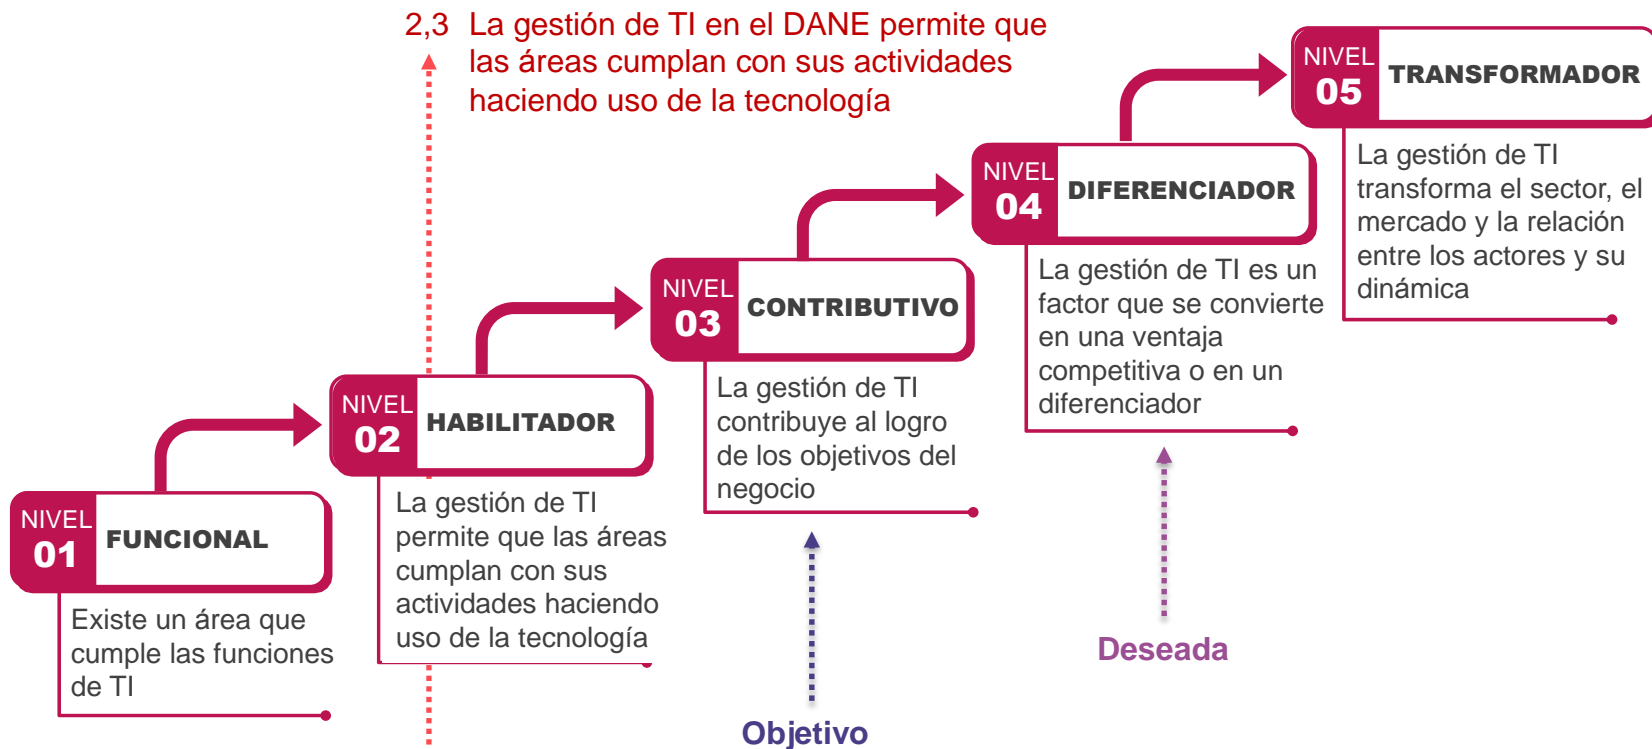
2,3 La gestión de TI en el DANE permite que las áreas cumplan con sus actividades haciendo uso de la tecnología

NIVEL 01 FUNCIONAL

Existe un área que cumple las funciones de TI

NIVEL 02 HABILITADOR

La gestión de TI permite que las áreas cumplan con sus actividades haciendo uso de la tecnología

NIVEL 03 CONTRIBUTIVO

La gestión de TI contribuye al logro de los objetivos del negocio

Objetivo

NIVEL 04 DIFERENCIADOR

La gestión de TI es un factor que se convierte en una ventaja competitiva o en un diferenciador

Deseada

NIVEL 05 TRANSFORMADOR

La gestión de TI transforma el sector, el mercado y la relación entre los actores y su dinámica